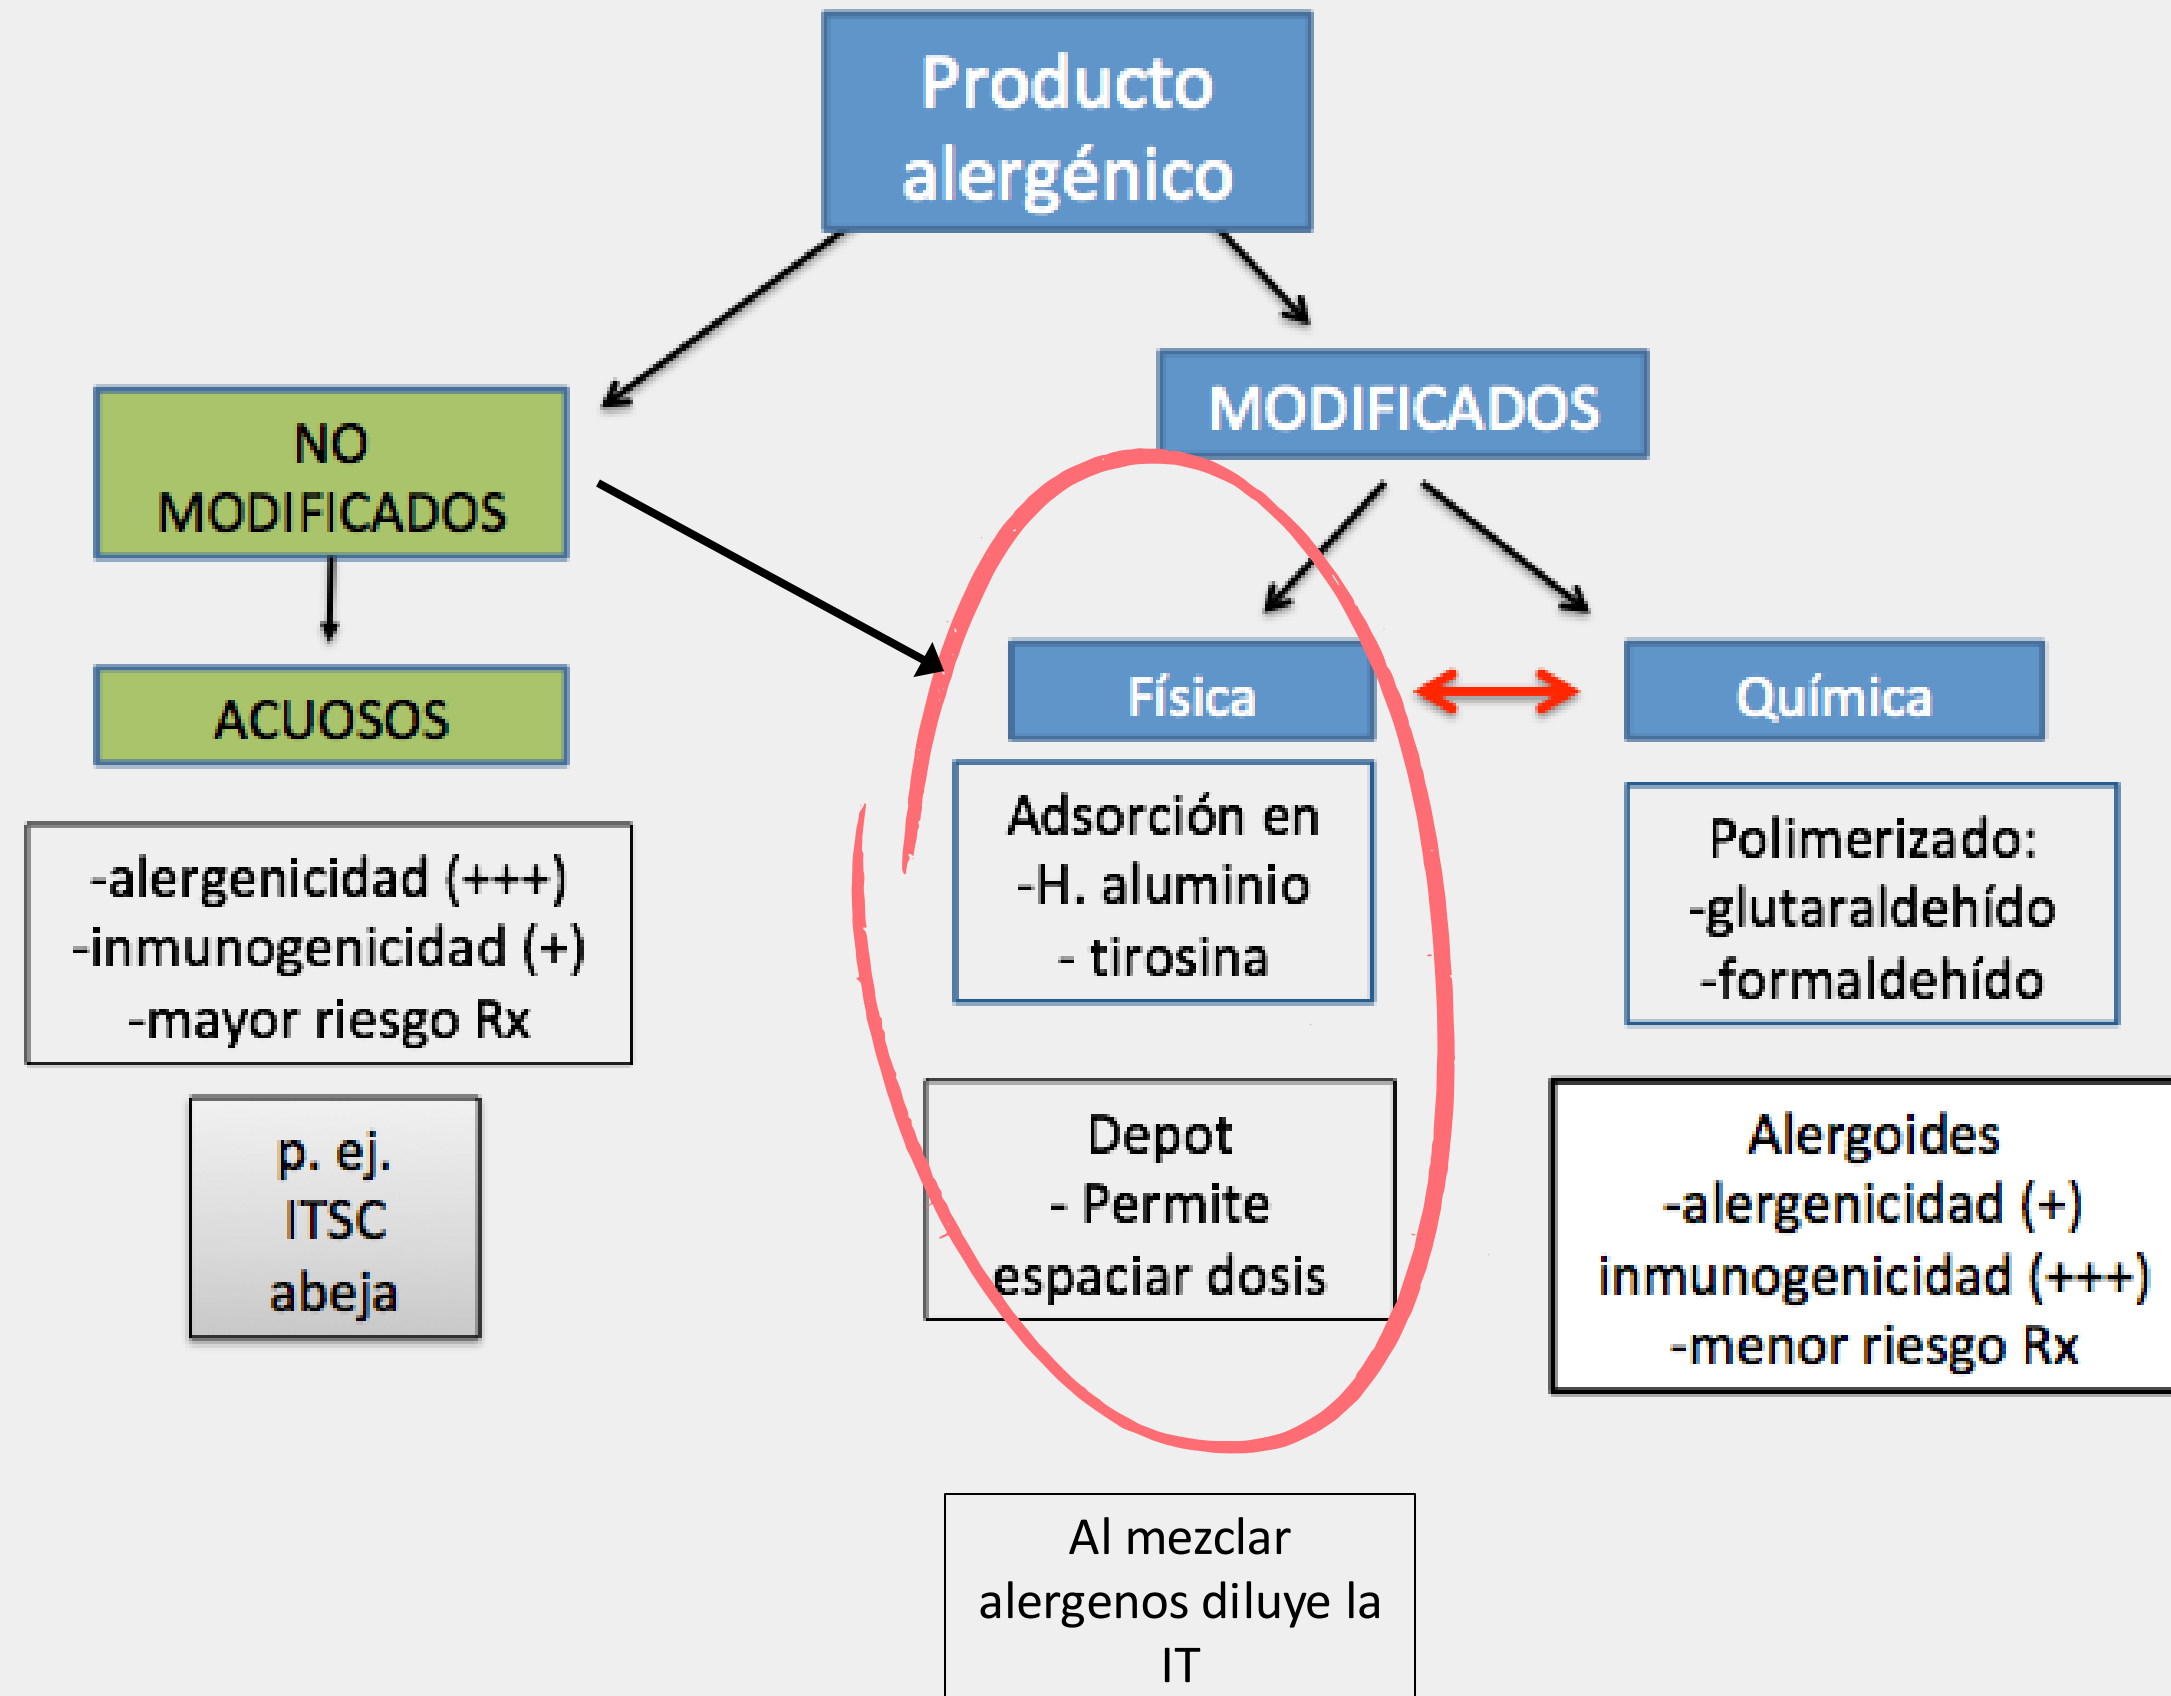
Producto alergénico

NO MODIFICADOS

MODIFICADOS

ACUOSOS

-alergenicidad (+++)
-inmunogenicidad (+)
-mayor riesgo Rx

p. ej. ITSC abeja

Física

Química

Adsorción en
-H. aluminio
- tirosina

Polimerizado:
-glutaraldehído
-formaldehído

Depot
- Permite espaciar dosis

Alergoides
-alergenicidad (+)
inmunogenicidad (+++)
-menor riesgo Rx

Al mezclar alergenos diluye la IT